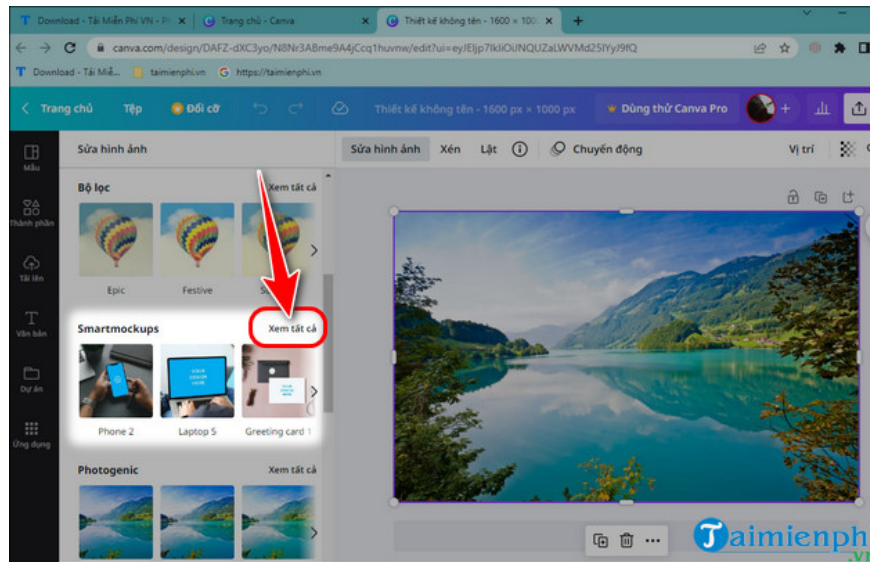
Download - Tải Miễn Phí VN - P
Trang chủ - Canva
Thiết kế không tên - 1600 × 100
canva.com/design/DAFZ-dXC3yo/N8Nr3ABme9A4jCcq1huvnw/edit?ui=eyJEljp7IkVOIiOUQZLaWVMd25lYJ9fQ
Download - Tải Miễ...
taimienphi.vn
https://taimienphi.vn
Trang chủ
Tệp
Đổi cỡ
Thiết kế không tên - 1600 px × 1000 px
Dùng thử Canva Pro
Mẫu
Thành phần
Tải lên
Văn bản
Dự án
Ứng dụng
Sửa hình ảnh
Bộ lọc
Xem tất cả
Epic
Festive
S
Smartmockups
Xem tất cả
Phone 2
Laptop 5
Greeting card 1
Photogenic
Xem tất cả
Sửa hình ảnh
Xén
Lật
Chuyển động
Vị trí
Taimienphi
.vn